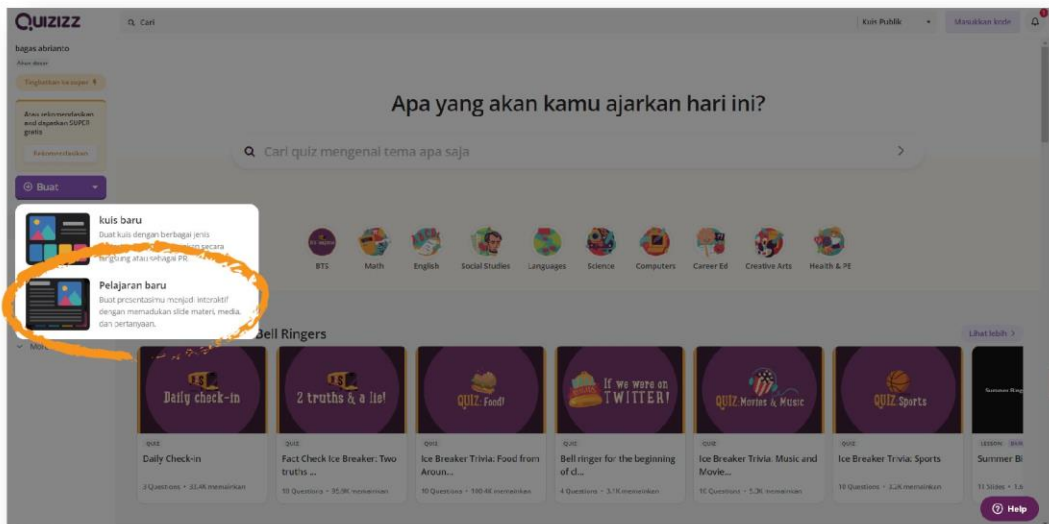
QUIZIZZ

Cari

Kuis Publik

Masukkan kode

bagas abrianco

Akun dasar

Tingkatkan ke super

Anda rekomendasikan and dapatkan SUPER gratis

Rekomendasikan

Buat

kuis baru

Buat kuis dengan berbagai jenis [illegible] secara langsung atau sebagai PR.

Pelajaran baru

Buat presentasimu menjadi interaktif dengan memadukan slide materi, media, dan pertanyaan.

Mor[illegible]

Apa yang akan kamu ajarkan hari ini?

Cari quiz mengenai tema apa saja

BTS

Math

English

Social Studies

Languages

Science

Computers

Career Ed

Creative Arts

Health & PE

Bell Ringers

Lihat lebih >

Daily check-in

QUIZ

Daily Check-in

3 Questions • 33.4K memainkan

2 truths & a lie!

QUIZ

Fact Check Ice Breaker: Two truths ...

10 Questions • 35.9K memainkan

QUIZ: Food!

QUIZ

Ice Breaker Trivia: Food from Aroun...

10 Questions • 100.4K memainkan

If we were on TWITTER!

QUIZ

Bell ringer for the beginning of cl...

4 Questions • 3.1K memainkan

QUIZ: Movies & Music

QUIZ

Ice Breaker Trivia: Music and Movie...

10 Questions • 5.3K memainkan

QUIZ: Sports

QUIZ

Ice Breaker Trivia: Sports

10 Questions • 2.2K memainkan

Summer Ring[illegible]

LESSON

Summer Bi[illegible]

11 Slides • 1.6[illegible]

Help